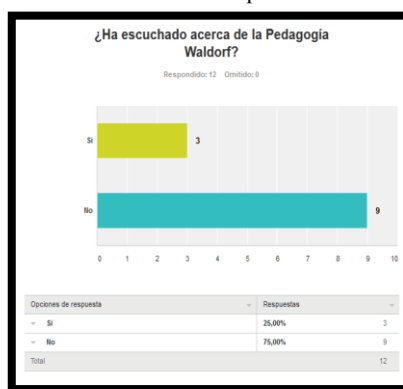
¿Ha escuchado acerca de la Pedagogía Waldorf?

Respondido: 12 Omitido: 0

Si 3

No 9

0 1 2 3 4 5 6 7 8 9 10

| Opciones de respuesta | Respuestas | |
|---|---|---|
| Si | 25,00% | 3 |
| No | 75,00% | 9 |
| Total | | 12 |